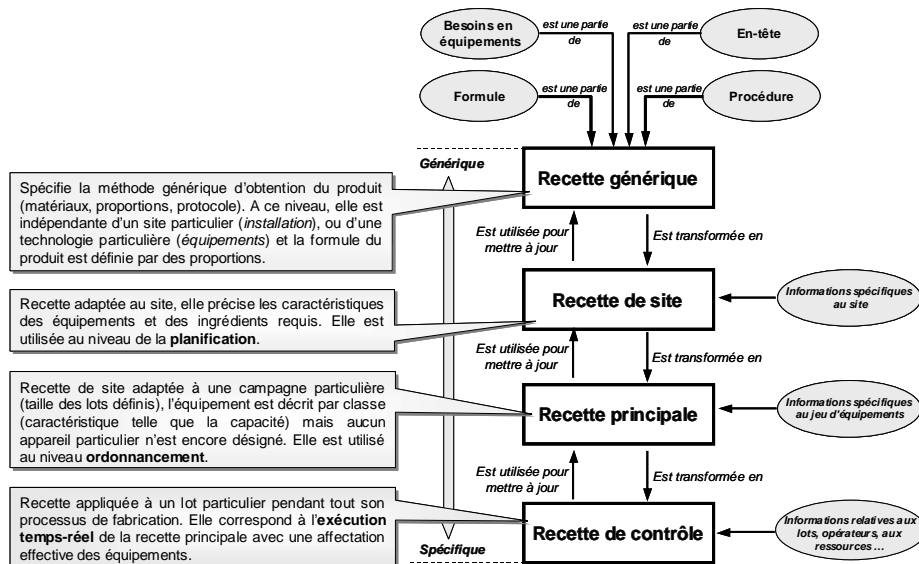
Besoins en équipements

est une partie de

est une partie de

En-tête

Formule

est une partie de

est une partie de

Procédure

Générique

Recette générique

Spécifie la méthode générique d'obtention du produit (matériaux, proportions, protocole). A ce niveau, elle est indépendante d'un site particulier (*installation*), ou d'une technologie particulière (*équipements*) et la formule du produit est définie par des proportions.

Est utilisée pour mettre à jour

Est transformée en

Recette de site

Informations spécifiques au site

Recette adaptée au site, elle précise les caractéristiques des équipements et des ingrédients requis. Elle est utilisée au niveau de la **planification**.

Est utilisée pour mettre à jour

Est transformée en

Recette principale

Informations spécifiques au jeu d'équipements

Recette de site adaptée à une campagne particulière (taille des lots définis), l'équipement est décrit par classe (caractéristique telle que la capacité) mais aucun appareil particulier n'est encore désigné. Elle est utilisé au niveau **ordonnancement**.

Est utilisée pour mettre à jour

Est transformée en

Recette de contrôle

Informations relatives aux lots, opérateurs, aux ressources …

Recette appliquée à un lot particulier pendant tout son processus de fabrication. Elle correspond à l'**exécution temps-réel** de la recette principale avec une affectation effective des équipements.

Spécifique